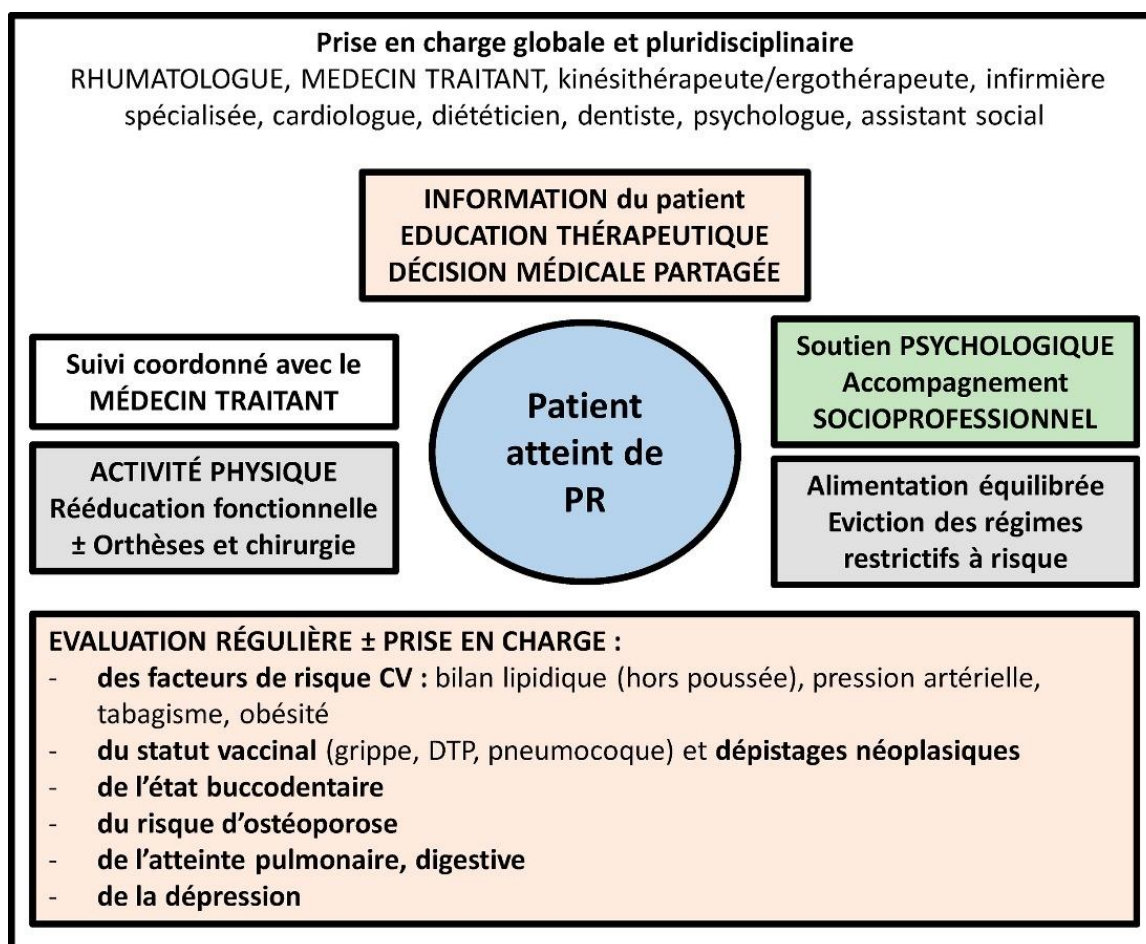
Prise en charge globale et pluridisciplinaire
RHUMATOLOGUE, MEDECIN TRAITANT, kinésithérapeute/ergothérapeute, infirmière spécialisée, cardiologue, diététicien, dentiste, psychologue, assistant social

INFORMATION du patient
EDUCATION THÉRAPEUTIQUE
DÉCISION MÉDICALE PARTAGÉE

Suivi coordonné avec le MÉDECIN TRAITANT

Patient atteint de PR

Soutien PSYCHOLOGIQUE
Accompagnement SOCIOPROFESSIONNEL

ACTIVITÉ PHYSIQUE
Rééducation fonctionnelle
± Orthèses et chirurgie

Alimentation équilibrée
Eviction des régimes restrictifs à risque

EVALUATION RÉGULIÈRE ± PRISE EN CHARGE :
- des facteurs de risque CV : bilan lipidique (hors poussée), pression artérielle, tabagisme, obésité
- du statut vaccinal (grippe, DTP, pneumocoque) et dépistages néoplasiques
- de l'état buccodentaire
- du risque d'ostéoporose
- de l'atteinte pulmonaire, digestive
- de la dépression